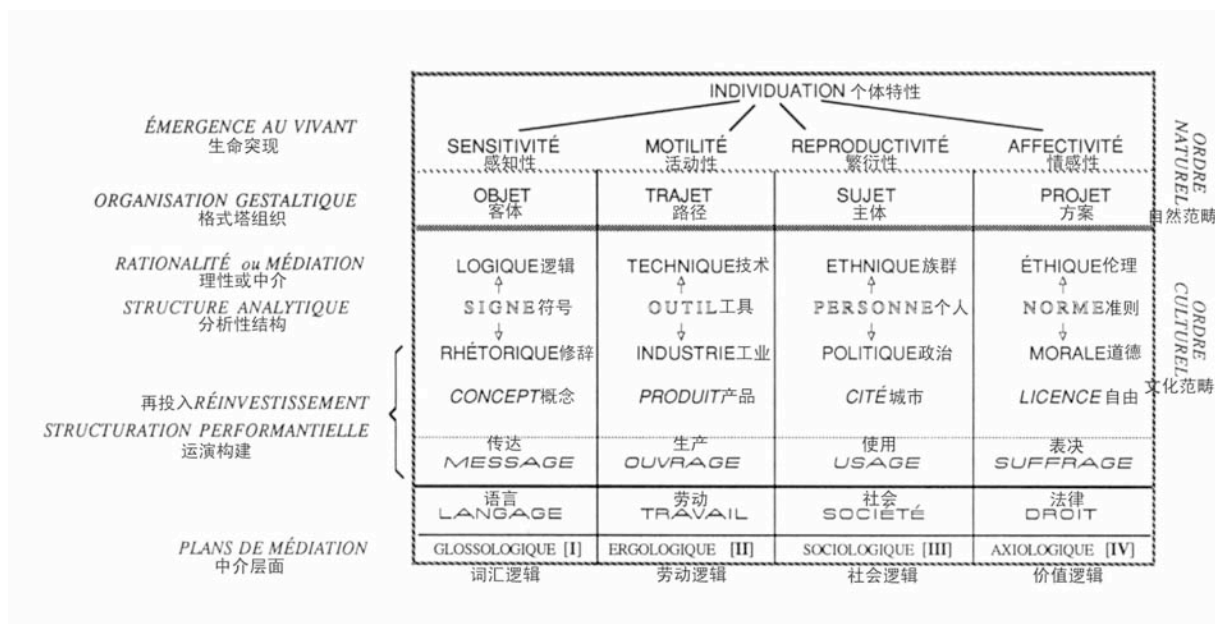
ÉMERGENCE AU VIVANT
生命突现

ORGANISATION GESTALTIQUE
格式塔组织

RATIONALITÉ ou MÉDIATION
理性或中介

STRUCTURE ANALYTIQUE
分析性结构

再投入RÉINVESTISSEMENT

STRUCTURATION PERFORMANTIELLE
运演构建

PLANS DE MÉDIATION
中介层面

INDIVIDUATION 个体特性

| SENSITIVITÉ 感知性 | MOTILITÉ 活动性 | REPRODUCTIVITÉ 繁衍性 | AFFECTIVITÉ 情感性 |
|---|---|---|---|
| OBJET 客体 | TRAJET 路径 | SUJET 主体 | PROJET 方案 |
| LOGIQUE逻辑 | TECHNIQUE技术 | ETHNIQUE族群 | ÉTHIQUE伦理 |
| SIGNE符号 | OUTIL工具 | PERSONNE个人 | NORME准则 |
| RHÉTORIQUE修辞 | INDUSTRIE工业 | POLITIQUE政治 | MORALE道德 |
| CONCEPT概念 | PRODUIT产品 | CITÉ城市 | LICENCE 自由 |
| 传达 MESSAGE | 生产 OUVRAGE | 使用 USAGE | 表决 SUFFRAGE |
| 语言 LANGAGE | 劳动 TRAVAIL | 社会 SOCIÉTÉ | 法律 DROIT |
| GLOSSOLOGIQUE [I] | ERGOLOGIQUE [II] | SOCIOLOGIQUE [III] | AXIOLOGIQUE [IV] |
| 词汇逻辑 | 劳动逻辑 | 社会逻辑 | 价值逻辑 |

ORDRE NATUREL
自然范畴

ORDRE CULTUREL
文化范畴